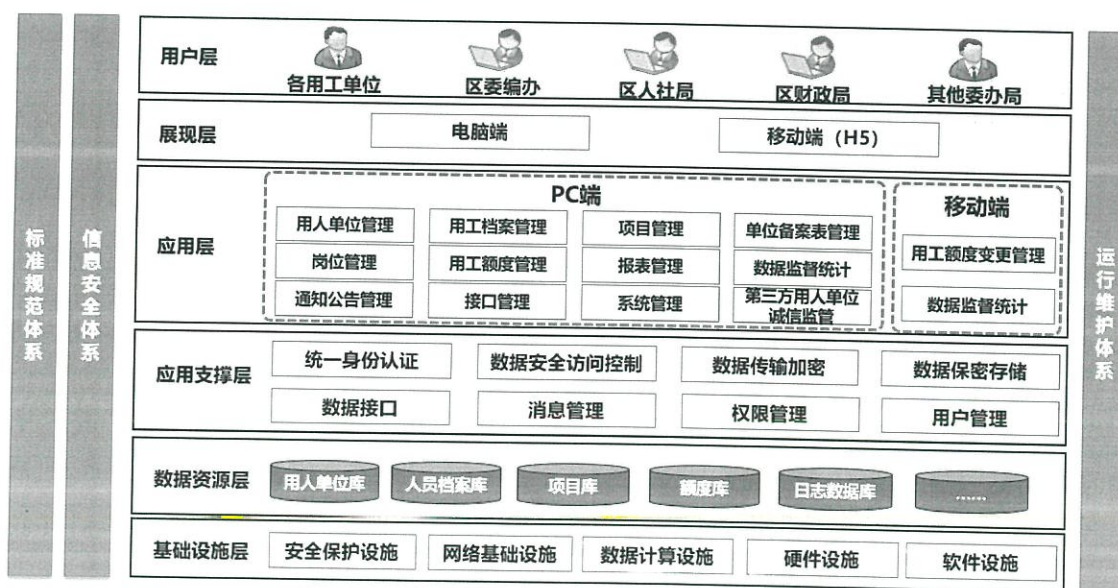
标准规范体系

信息安全体系

用户层
各用工单位
区委编办
区人社局
区财政局
其他委办局

展现层
电脑端
移动端（H5）

应用层
PC端
用人单位管理
用工档案管理
项目管理
单位备案表管理
岗位管理
用工额度管理
报表管理
数据监督统计
通知公告管理
接口管理
系统管理
第三方用人单位诚信监管

移动端
用工额度变更管理
数据监督统计

应用支撑层
统一身份认证
数据安全访问控制
数据传输加密
数据保密存储
数据接口
消息管理
权限管理
用户管理

数据资源层
用人单位库
人员档案库
项目库
额度库
日志数据库
......

基础设施层
安全保护设施
网络基础设施
数据计算设施
硬件设施
软件设施

运行维护体系